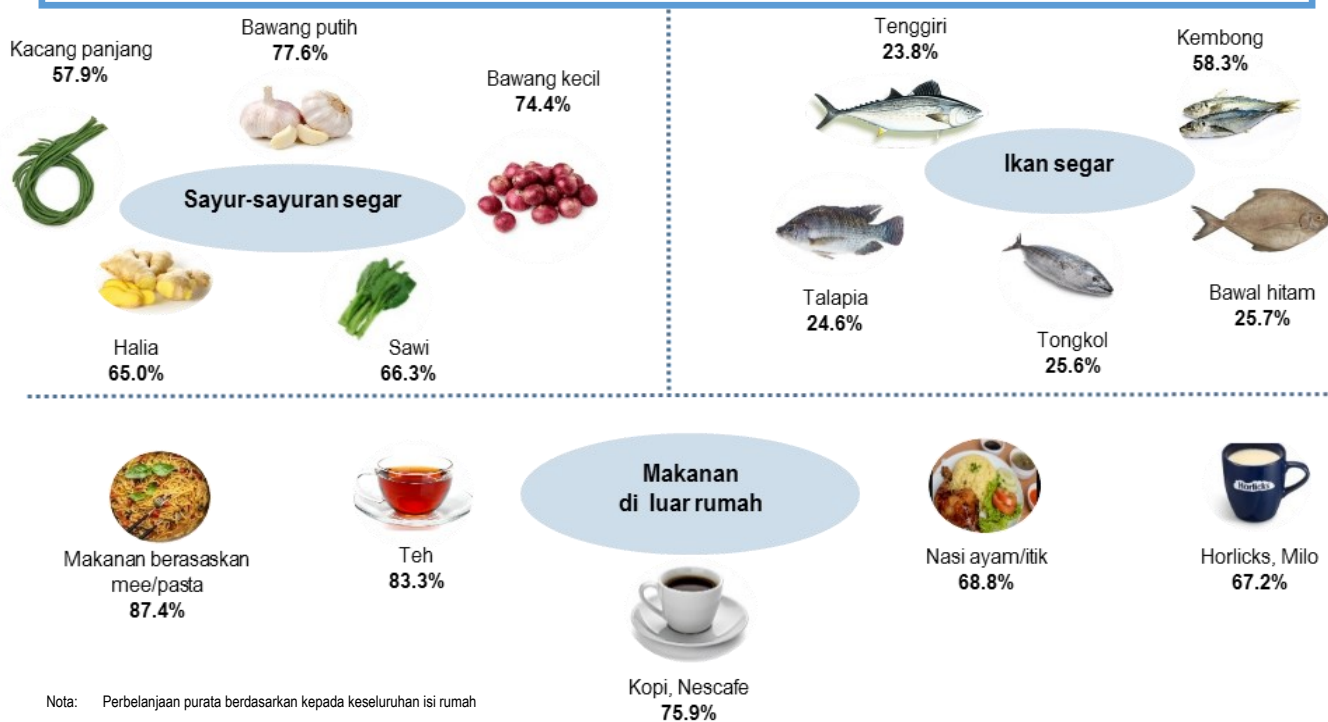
Kacang panjang
57.9%

Bawang putih
77.6%

Bawang kecil
74.4%

Sayur-sayuran segar

Halia
65.0%

Sawi
66.3%

Tenggiri
23.8%

Kembong
58.3%

Ikan segar

Talapia
24.6%

Tongkol
25.6%

Bawal hitam
25.7%

Makanan berasaskan mee/pasta
87.4%

Teh
83.3%

Makanan di luar rumah

Kopi, Nescafe
75.9%

Nasi ayam/itik
68.8%

Horlicks

Horlicks, Milo
67.2%

Nota: Perbelanjaan purata berdasarkan kepada keseluruhan isi rumah